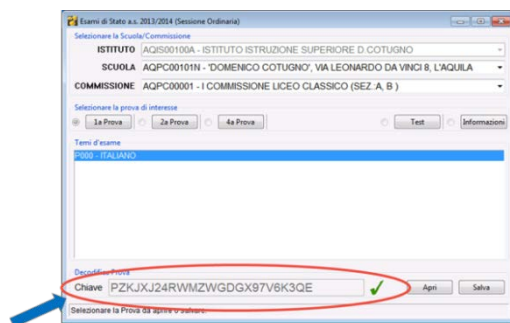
Esami di Stato a.s. 2013/2014 (Sessione Ordinaria)

Selezionare la Scuola/Commissione

ISTITUTO AQIS00100A - ISTITUTO ISTRUZIONE SUPERIORE D.COTUGNO

SCUOLA AQPC00101N - 'DOMENICO COTUGNO', VIA LEONARDO DA VINCI 8, L'AQUILA

COMMISSIONE AQPC00001 - I COMMISSIONE LICEO CLASSICO (SEZ.:A, B )

Selezionare la prova di interesse

1a Prova 2a Prova 4a Prova Test Informazioni

Temi d'esame

P000 - ITALIANO

Decodifica Prova

Chiave PZKJXJ24RWMZWGDGX97V6K3QE Apri Salva

Selezionare la Prova da aprire o salvare.